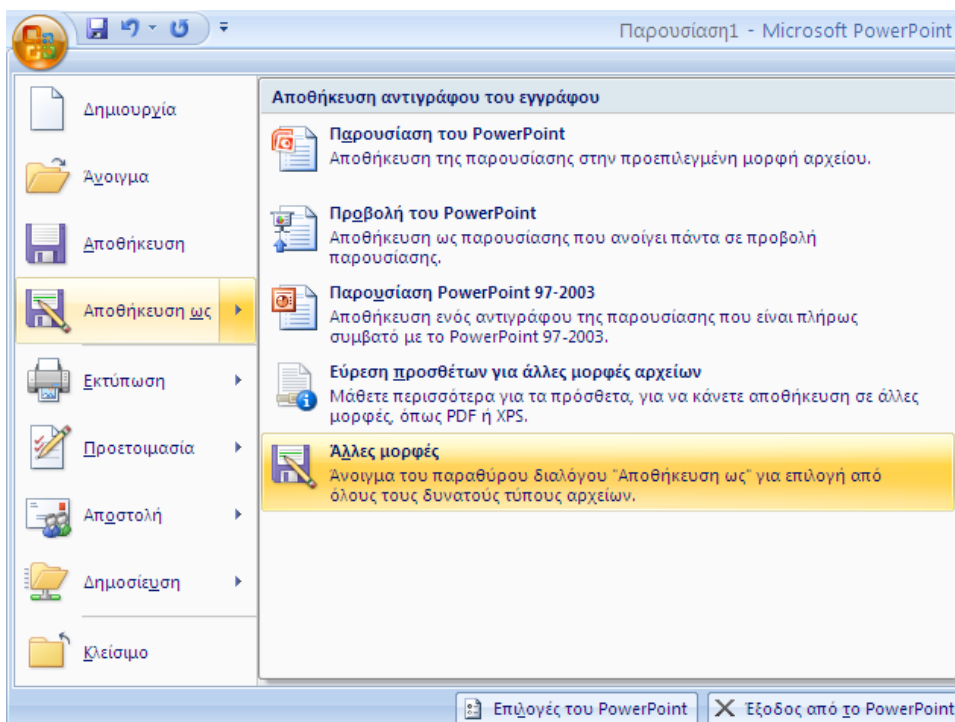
Παρουσίαση1 - Microsoft PowerPoint

Δημιουργία

Άνοιγμα

Αποθήκευση

Αποθήκευση ως

Εκτύπωση

Προετοιμασία

Αποστολή

Δημοσίευση

Κλείσιμο

Αποθήκευση αντιγράφου του εγγράφου

Παρουσίαση του PowerPoint
Αποθήκευση της παρουσίασης στην προεπιλεγμένη μορφή αρχείου.

Προβολή του PowerPoint
Αποθήκευση ως παρουσίασης που ανοίγει πάντα σε προβολή παρουσίασης.

Παρουσίαση PowerPoint 97-2003
Αποθήκευση ενός αντιγράφου της παρουσίασης που είναι πλήρως συμβατό με το PowerPoint 97-2003.

Εύρεση προσθέτων για άλλες μορφές αρχείων
Μάθετε περισσότερα για τα πρόσθετα, για να κάνετε αποθήκευση σε άλλες μορφές, όπως PDF ή XPS.

Άλλες μορφές
Άνοιγμα του παραθύρου διαλόγου "Αποθήκευση ως" για επιλογή από όλους τους δυνατούς τύπους αρχείων.

Επιλογές του PowerPoint

Έξοδος από το PowerPoint